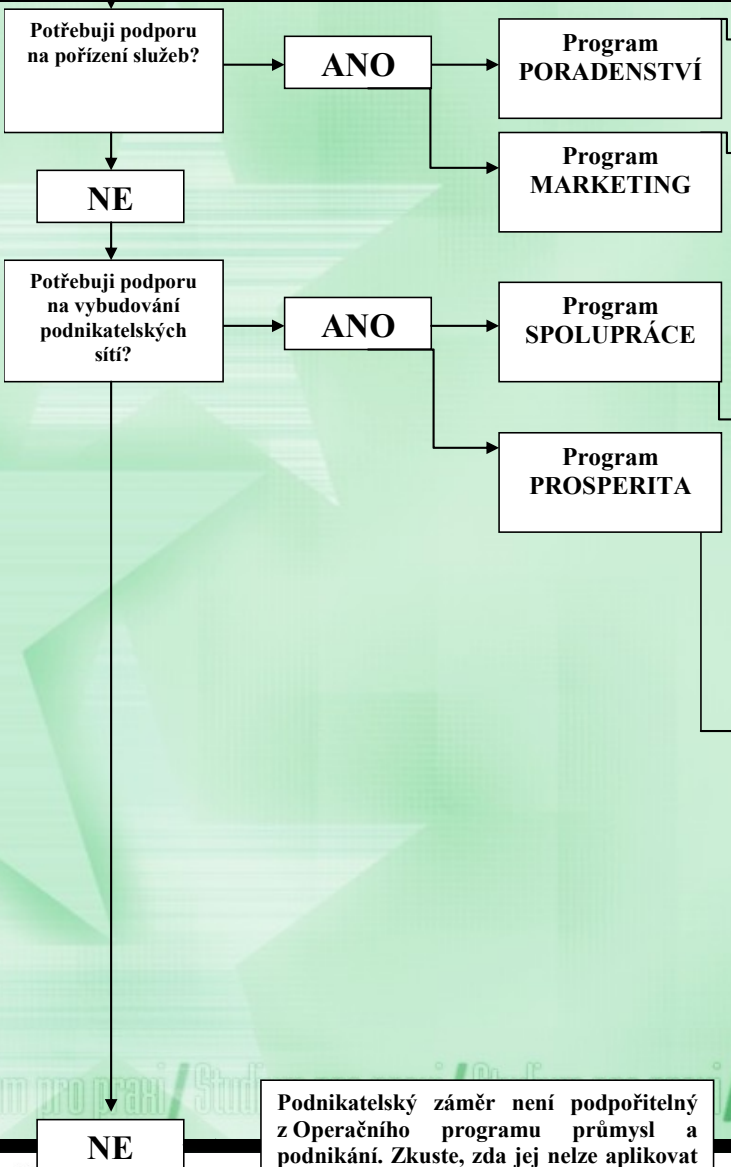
Potřebuji podporu na pořízení služeb?

ANO

Program PORADENSTVÍ

Program MARKETING

NE

Potřebuji podporu na vybudování podnikatelských sítí?

ANO

Program SPOLUPRÁCE

Program PROSPERITA

m pro praxi / Stud

NE

Podnikatelský záměr není podpořitelný z Operačního programu průmysl a podnikání. Zkuste, zda jej nelze aplikovat